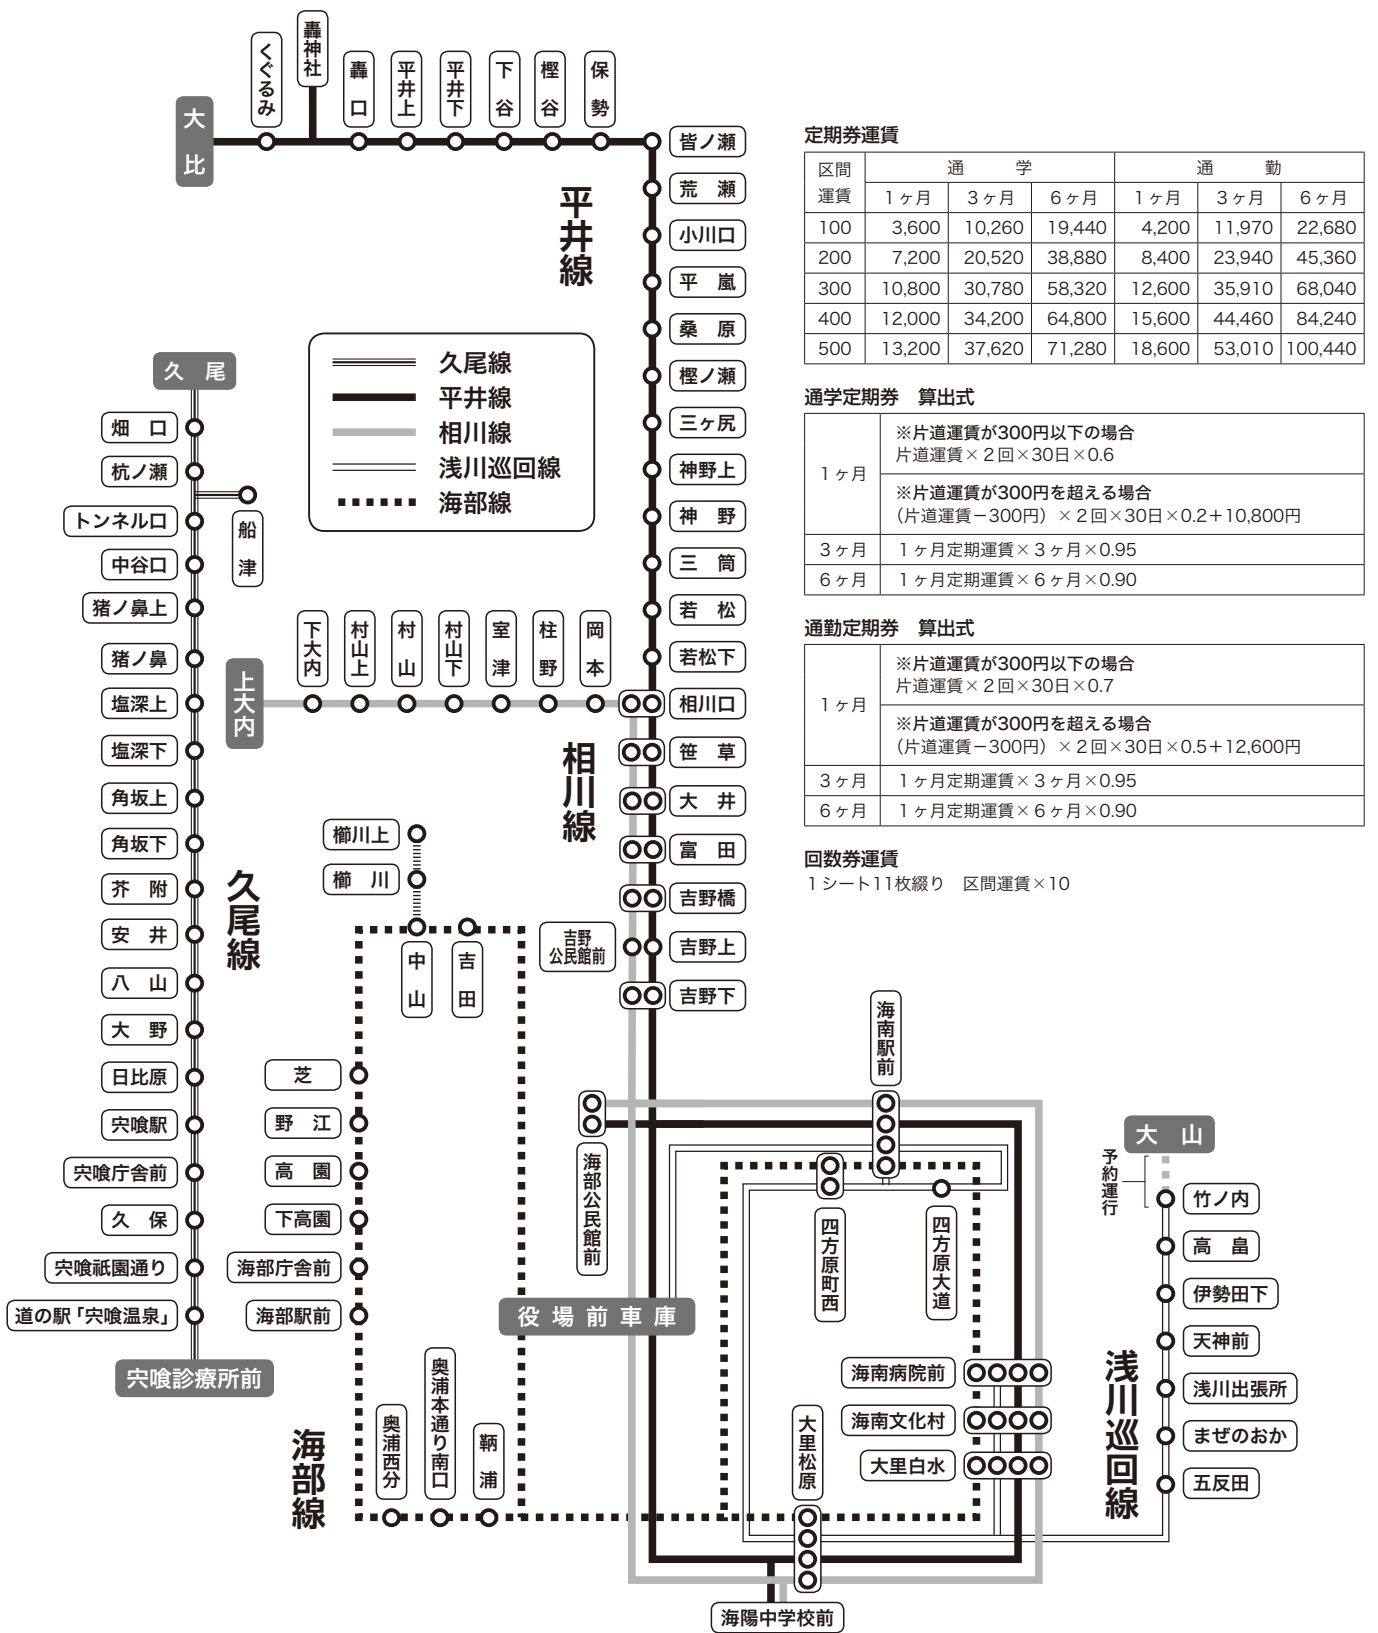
大比
くぐるみ
轟神社
轟口
平井上
平井下
下谷
樫谷
保勢
皆ノ瀬
荒瀬
小川口
平嵐
桑原
樫ノ瀬
三ヶ尻
神野上
神野
三筒
若松
若松下
相川口
笹草
大井
富田
吉野橋
吉野上
吉野下
吉野公民館前
平井線
相川線

久尾線
平井線
相川線
浅川巡回線
海部線

久尾
畑口
杭ノ瀬
船津
トンネル口
中谷口
猪ノ鼻上
猪ノ鼻
塩深上
塩深下
角坂上
角坂下
芥附
安井
八山
大野
日比原
宍喰駅
宍喰庁舎前
久保
宍喰祇園通り
道の駅「宍喰温泉」
宍喰診療所前
久尾線

上大内
下大内
村山上
村山
村山下
室津
柱野
岡本

櫛川上
櫛川
中山
吉田
芝
野江
高園
下高園
海部庁舎前
海部駅前
奥浦西分
奥浦本通り南口
鞆浦
海部線

海部公民館前
役場前車庫
海南駅前
四方原町西
四方原大道
海南病院前
海南文化村
大里白水
大里松原
海陽中学校前

大山
予約運行
竹ノ内
高畠
伊勢田下
天神前
浅川出張所
まぜのおか
五反田
浅川巡回線

定期券運賃

| 区間運賃 | 通学 1ヶ月 | 通学 3ヶ月 | 通学 6ヶ月 | 通勤 1ヶ月 | 通勤 3ヶ月 | 通勤 6ヶ月 |
|---|---|---|---|---|---|---|
| 100 | 3,600 | 10,260 | 19,440 | 4,200 | 11,970 | 22,680 |
| 200 | 7,200 | 20,520 | 38,880 | 8,400 | 23,940 | 45,360 |
| 300 | 10,800 | 30,780 | 58,320 | 12,600 | 35,910 | 68,040 |
| 400 | 12,000 | 34,200 | 64,800 | 15,600 | 44,460 | 84,240 |
| 500 | 13,200 | 37,620 | 71,280 | 18,600 | 53,010 | 100,440 |

通学定期券　算出式

| 1ヶ月 | ※片道運賃が300円以下の場合 片道運賃×2回×30日×0.6 |
|---|---|
| | ※片道運賃が300円を超える場合 (片道運賃−300円)×2回×30日×0.2+10,800円 |
| 3ヶ月 | 1ヶ月定期運賃×3ヶ月×0.95 |
| 6ヶ月 | 1ヶ月定期運賃×6ヶ月×0.90 |

通勤定期券　算出式

| 1ヶ月 | ※片道運賃が300円以下の場合 片道運賃×2回×30日×0.7 |
|---|---|
| | ※片道運賃が300円を超える場合 (片道運賃−300円)×2回×30日×0.5+12,600円 |
| 3ヶ月 | 1ヶ月定期運賃×3ヶ月×0.95 |
| 6ヶ月 | 1ヶ月定期運賃×6ヶ月×0.90 |

回数券運賃
1シート11枚綴り　区間運賃×10